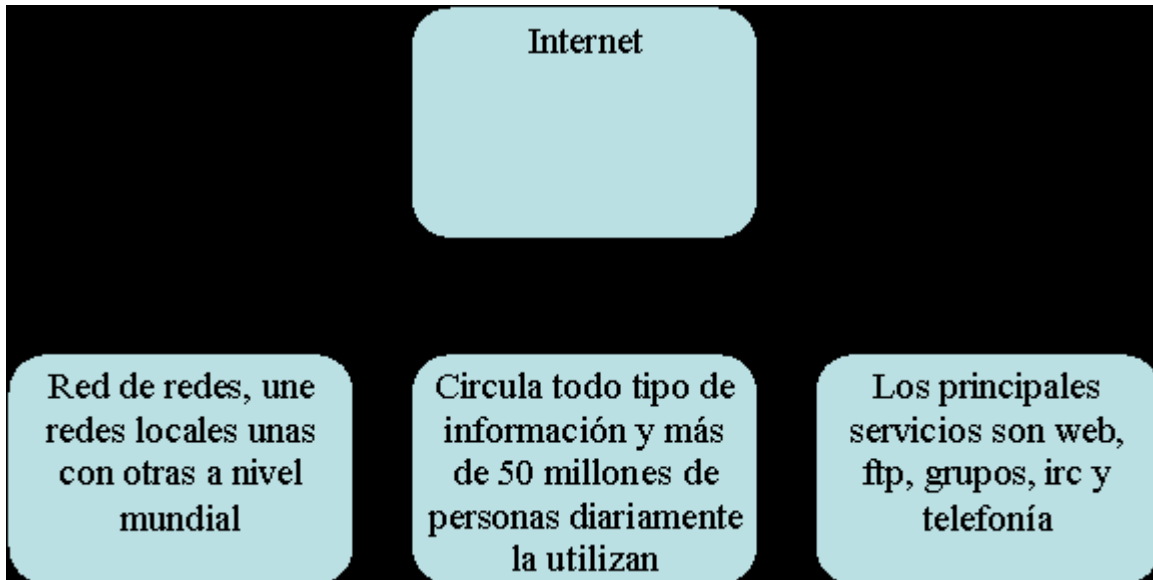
Internet

Red de redes, une redes locales unas con otras a nivel mundial

Circula todo tipo de información y más de 50 millones de personas diariamente la utilizan

Los principales servicios son web, ftp, grupos, irc y telefonía